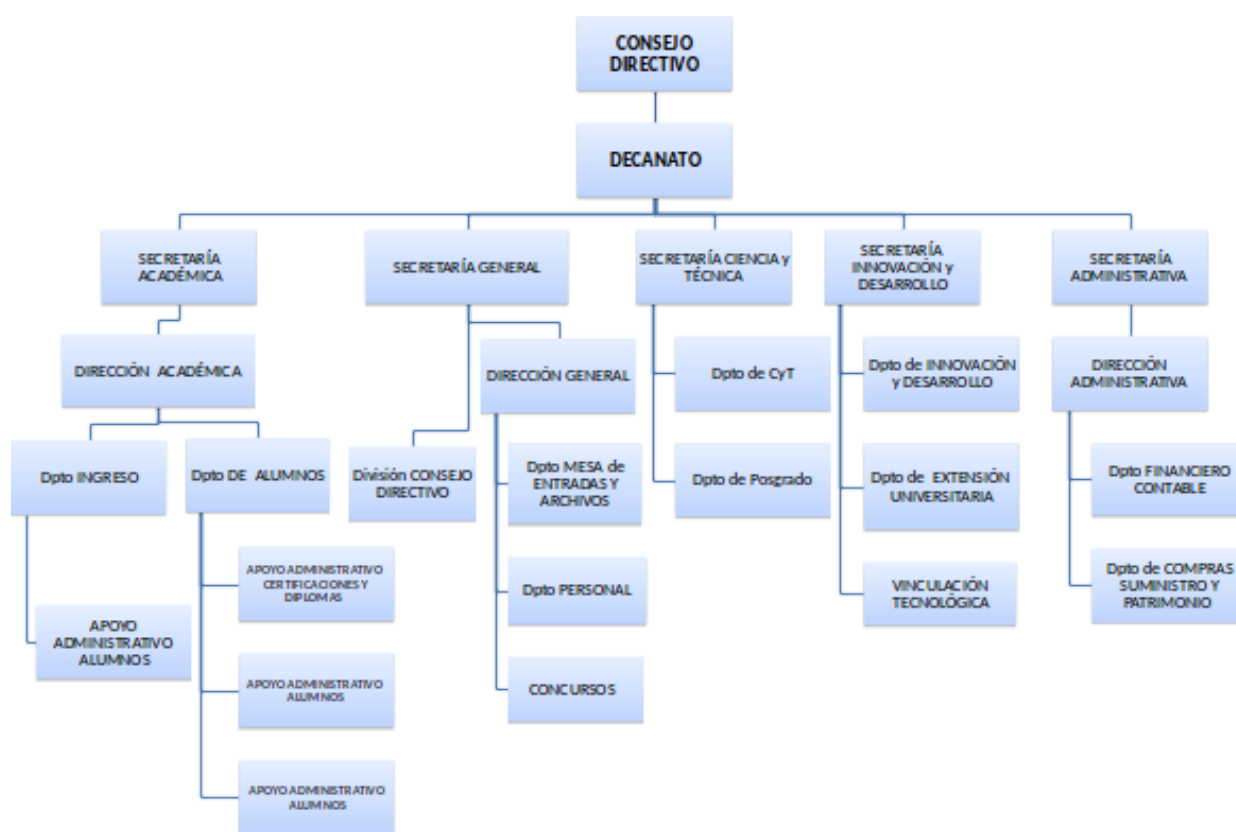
CONSEJO DIRECTIVO

DECANATO

SECRETARÍA ACADÉMICA

SECRETARÍA GENERAL

SECRETARÍA CIENCIA y TÉCNICA

SECRETARÍA INNOVACIÓN y DESARROLLO

SECRETARÍA ADMINISTRATIVA

DIRECCIÓN ACADÉMICA

Dpto INGRESO

APOYO ADMINISTRATIVO ALUMNOS

Dpto DE ALUMNOS

APOYO ADMINISTRATIVO CERTIFICACIONES Y DIPLOMAS

APOYO ADMINISTRATIVO ALUMNOS

APOYO ADMINISTRATIVO ALUMNOS

División CONSEJO DIRECTIVO

DIRECCIÓN GENERAL

Dpto MESA de ENTRADAS Y ARCHIVOS

Dpto PERSONAL

CONCURSOS

Dpto de CyT

Dpto de Posgrado

Dpto de INNOVACIÓN y DESARROLLO

Dpto de EXTENSIÓN UNIVERSITARIA

VINCULACIÓN TECNOLÓGICA

DIRECCIÓN ADMINISTRATIVA

Dpto FINANCIERO CONTABLE

Dpto de COMPRAS SUMINISTRO Y PATRIMONIO